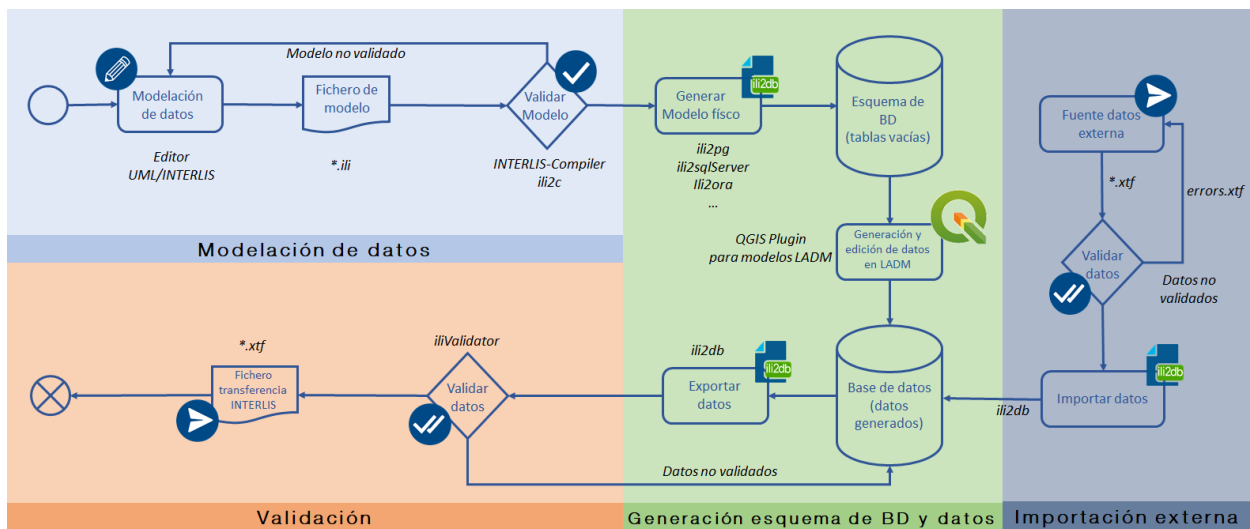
Modelo no validado

Modelación de datos

Fichero de modelo

Validar Modelo

Editor UML/INTERLIS

*.ili

INTERLIS-Compiler ili2c

Modelación de datos

Generar Modelo físico

ili2db

ili2pg
ili2sqlServer
Ili2ora
...

Esquema de BD (tablas vacías)

Generación y edición de datos en LADM

QGIS Plugin para modelos LADM

Fuente datos externa

*.xtf

errors.xtf

Validar datos

Datos no validados

Importar datos

ili2db

ili2db

*.xtf

iliValidator

Fichero transferencia INTERLIS

Validar datos

ili2db

Exportar datos

Base de datos (datos generados)

ili2db

Datos no validados

Validación

Generación esquema de BD y datos

Importación externa